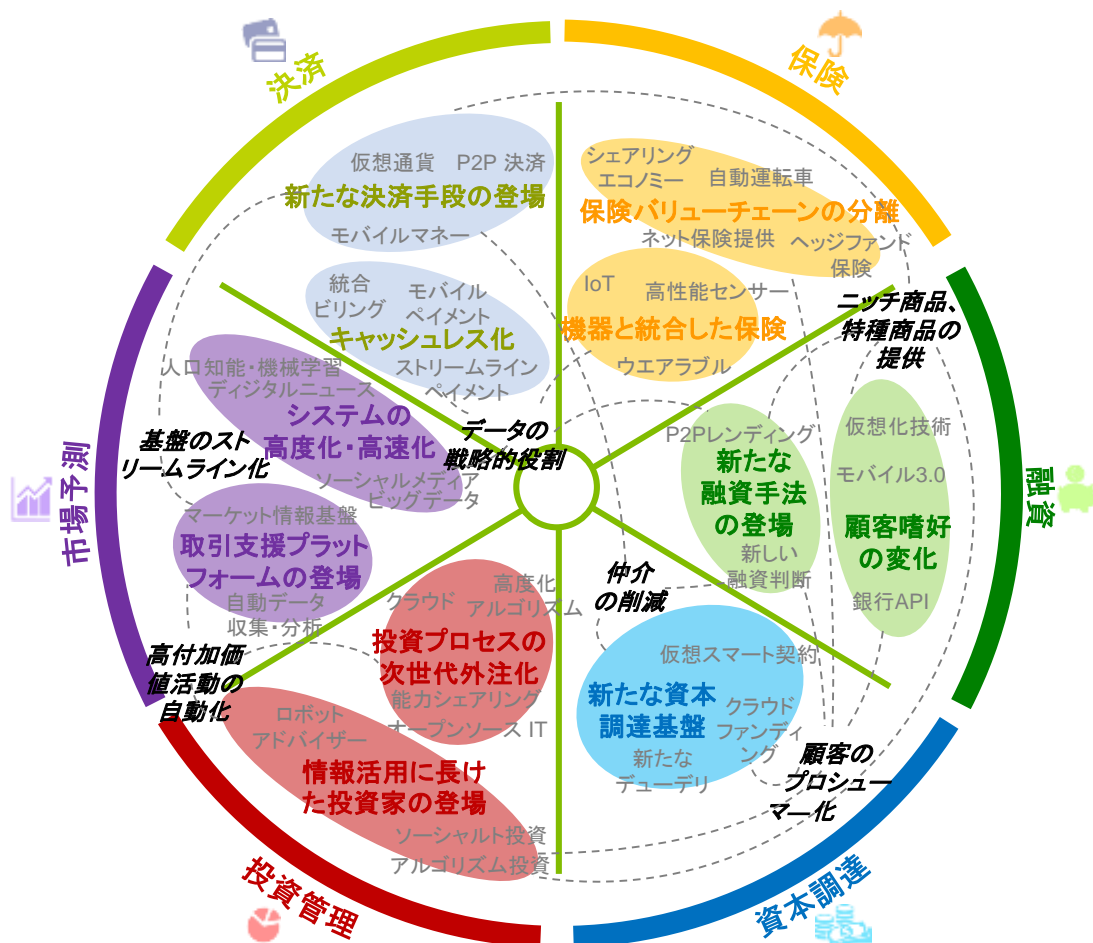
決済

保険

仮想通貨　P2P 決済
新たな決済手段の登場
モバイルマネー

シェアリング
エコノミー　自動運転車
保険バリューチェーンの分離
ネット保険提供　ヘッジファンド
保険

統合
ビリング　モバイル
ペイメント
キャッシュレス化
ストリームライン
ペイメント

IoT　高性能センサー
機器と統合した保険
ウエアラブル

ニッチ商品、
特種商品の
提供

人口知能・機械学習
ディジタルニュース
システムの
高度化・高速化
ソーシャルメディア
ビッグデータ

基盤のスト
リームライン化

データの
戦略的役割

P2Pレンディング
新たな
融資手法
の登場
新しい
融資判断

仮想化技術
モバイル3.0
顧客嗜好
の変化
銀行API

融資

市場予測

マーケット情報基盤
取引支援プラット
フォームの登場
自動データ
収集・分析

クラウド　高度化
アルゴリズム
投資プロセスの
次世代外注化
能力シェアリング
オープンソース IT

仲介
の削減

仮想スマート契約
新たな資本
調達基盤
クラウド
ファンディ
ング
新たな
デューデリ

高付加価
値活動の
自動化

ロボット
アドバイザー
情報活用に長け
た投資家の登場
ソーシャルト投資
アルゴリズム投資

顧客の
プロシュー
マー化

投資管理

資本調達